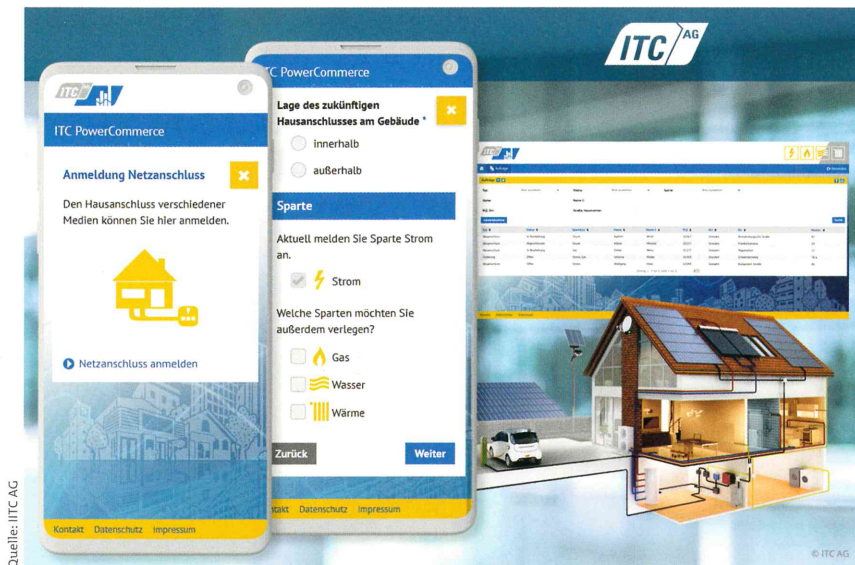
ITC AG

ITC PowerCommerce

Anmeldung Netzanschluss

Den Hausanschluss verschiedener Medien können Sie hier anmelden.

Netzanschluss anmelden

Kontakt Datenschutz Impressum

C PowerCommerce

Lage des zukünftigen Hausanschlusses am Gebäude *

innerhalb

außerhalb

Sparte

Aktuell melden Sie Sparte Strom an.

Strom

Welche Sparten möchten Sie außerdem verlegen?

Gas

Wasser

Wärme

Zurück

Weiter

takt Datenschutz Impressum

© ITC AG

Quelle: ITC AG